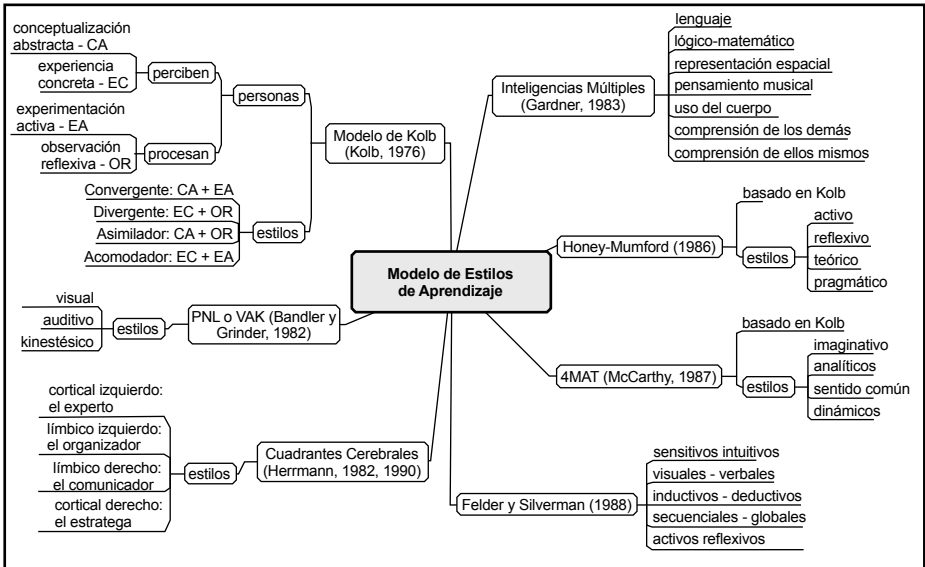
Modelo de Estilos de Aprendizaje

Modelo de Kolb (Kolb, 1976)
personas
perciben
conceptualización abstracta - CA
experiencia concreta - EC
procesan
experimentación activa - EA
observación reflexiva - OR
estilos
Convergente: CA + EA
Divergente: EC + OR
Asimilador: CA + OR
Acomodador: EC + EA

PNL o VAK (Bandler y Grinder, 1982)
estilos
visual
auditivo
kinestésico

Cuadrantes Cerebrales (Herrmann, 1982, 1990)
estilos
cortical izquierdo: el experto
límbico izquierdo: el organizador
límbico derecho: el comunicador
cortical derecho: el estratega

Inteligencias Múltiples (Gardner, 1983)
lenguaje
lógico-matemático
representación espacial
pensamiento musical
uso del cuerpo
comprensión de los demás
comprensión de ellos mismos

Honey-Mumford (1986)
basado en Kolb
estilos
activo
reflexivo
teórico
pragmático

4MAT (McCarthy, 1987)
basado en Kolb
estilos
imaginativo
analíticos
sentido común
dinámicos

Felder y Silverman (1988)
sensitivos intuitivos
visuales - verbales
inductivos - deductivos
secuenciales - globales
activos reflexivos